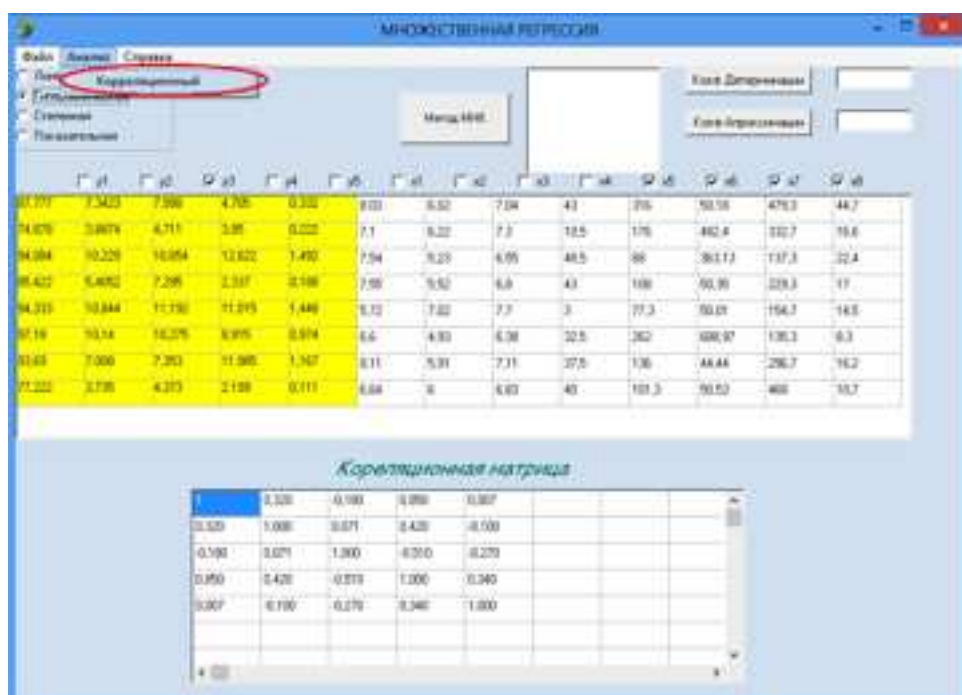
МНОЖЕСТВЕННАЯ РЕГРЕССИЯ

Файл Анализ Справка
Корреляционный
Гиперболическая
Степенная
Показательная

Метод МНК

Коэф.Детерминации
Коэф.Аппроксимации

| y1 | y2 | y3 | y4 | y5 | x1 | x2 | x3 | x4 | x5 | x6 | x7 | x8 |
|---|---|---|---|---|---|---|---|---|---|---|---|---|
| 87,777 | 7,3423 | 7,398 | 4,785 | 0,332 | 8,03 | 6,02 | 7,04 | 43 | 316 | 50,56 | 479,3 | 44,7 |
| 74,878 | 3,6874 | 4,711 | 3,85 | 0,222 | 7,1 | 6,22 | 7,2 | 18,5 | 176 | 462,4 | 332,7 | 19,6 |
| 94,084 | 10,229 | 10,054 | 12,622 | 1,492 | 7,54 | 5,23 | 6,95 | 48,5 | 88 | 363,13 | 137,3 | 22,4 |
| 85,422 | 5,4052 | 7,295 | 2,337 | 0,188 | 7,55 | 5,92 | 6,8 | 43 | 100 | 60,35 | 228,3 | 17 |
| 94,233 | 10,844 | 11,192 | 11,015 | 1,448 | 6,72 | 7,02 | 7,7 | 3 | 77,3 | 50,01 | 154,7 | 14,5 |
| 97,19 | 10,14 | 10,275 | 8,915 | 0,974 | 6,6 | 4,93 | 6,38 | 32,5 | 262 | 608,97 | 130,3 | 8,3 |
| 83,03 | 7,066 | 7,353 | 11,565 | 1,167 | 8,11 | 5,31 | 7,31 | 37,5 | 136 | 44,44 | 296,7 | 16,2 |
| 77,222 | 3,735 | 4,373 | 2,168 | 0,111 | 6,64 | 6 | 6,63 | 40 | 101,3 | 50,52 | 468 | 10,7 |

Корреляционная матрица

| | | | | |
|---|---|---|---|---|
| 1 | 0,320 | -0,180 | 0,050 | 0,007 |
| 0,320 | 1,000 | 0,071 | 0,420 | -0,100 |
| -0,180 | 0,071 | 1,000 | -0,510 | -0,270 |
| 0,050 | 0,420 | -0,510 | 1,000 | 0,340 |
| 0,007 | -0,100 | -0,270 | 0,340 | 1,000 |